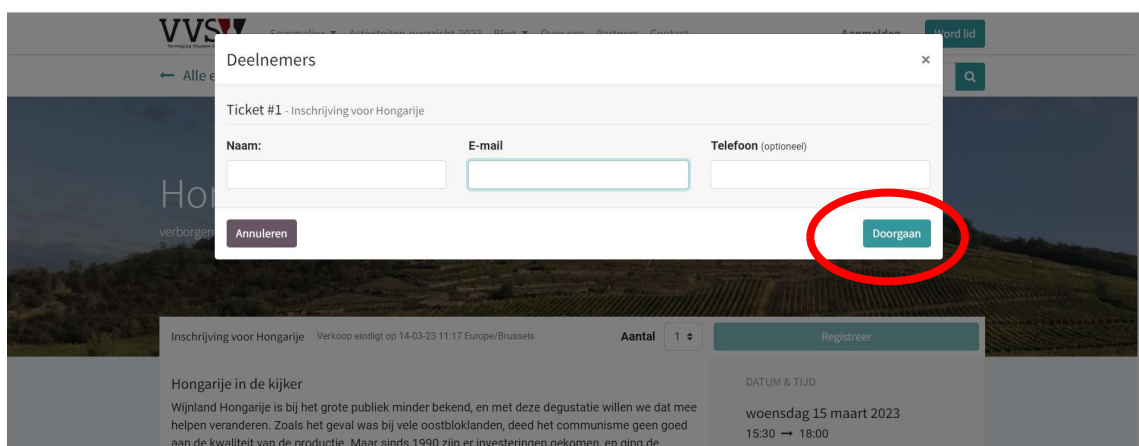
VVS

Sommelier ▾ Activiteiten overzicht 2023 Blog ▾ Over ons Partners Contact

Aanmelden

Word lid

← Alle e

Hor

verborgen

Deelnemers

×

Ticket #1 - Inschrijving voor Hongarije

Naam:

E-mail

Telefoon (optioneel)

Annuleren

Doorgaan

Inschrijving voor Hongarije Verkoop eindigt op 14-03-23 11:17 Europe/Brussels

Aantal 1

Registreer

Hongarije in de kijker

Wijnland Hongarije is bij het grote publiek minder bekend, en met deze degustatie willen we dat mee helpen veranderen. Zoals het geval was bij vele oostbloklanden, deed het communisme geen goed aan de kwaliteit van de productie. Maar sinds 1990 zijn er investeringen gekomen, en ging de

DATUM & TIJD

woensdag 15 maart 2023

15:30 → 18:00